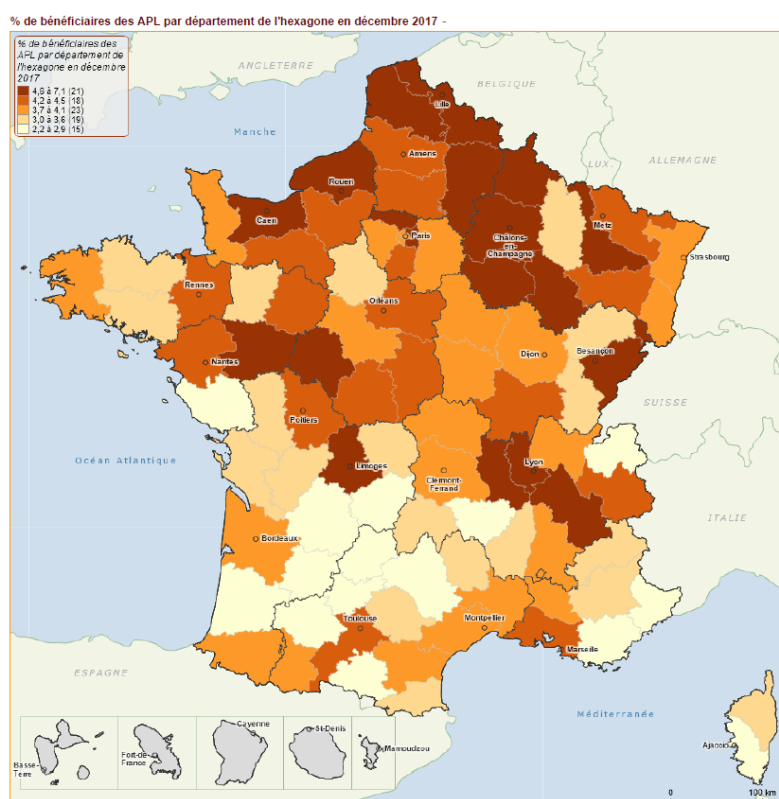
% de bénéficiaires des APL par département de l'hexagone en décembre 2017 -

% de bénéficiaires des APL par département de l'hexagone en décembre 2017

4,6 à 7,1 (21)
4,2 à 4,5 (18)
3,7 à 4,1 (23)
3,0 à 3,6 (19)
2,2 à 2,9 (15)

ANGLETERRE
BELGIQUE
Manche
LUX.
ALLEMAGNE
Lille
Amiens
Rouen
Caen
Paris
Metz
Strasbourg
Châlons-en-Champagne
Rennes
Orléans
Nantes
Dijon
Besançon
SUISSE
Poitiers
Océan Atlantique
Limoges
Lyon
Clermont-Ferrand
ITALIE
Bordeaux
Toulouse
Montpellier
Marseille
ESPAGNE
Méditerranée
Ajaccio
Basse-Terre
Fort-de-France
Cayenne
St-Denis
Mamoudzou
0
100 km